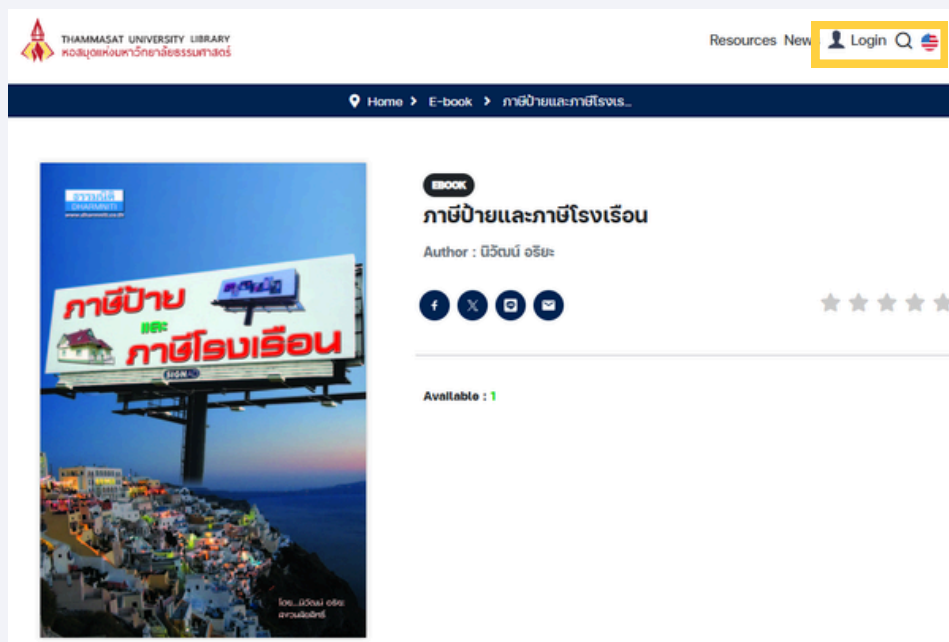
THAMMASAT UNIVERSITY LIBRARY
หอสมุดแห่งมหาวิทยาลัยธรรมศาสตร์

Resources New Login

Home > E-book > ภาษีป้ายและภาษีโรงเร...

ธรรมนิติ
DHARMNITI
www.dharmniti.co.th

ภาษีป้าย และ ภาษีโรงเรือน

SIGN

โดย...นิวัฒน์ อริยะ
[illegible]

EBOOK

ภาษีป้ายและภาษีโรงเรือน

Author : นิวัฒน์ อริยะ

Available : 1